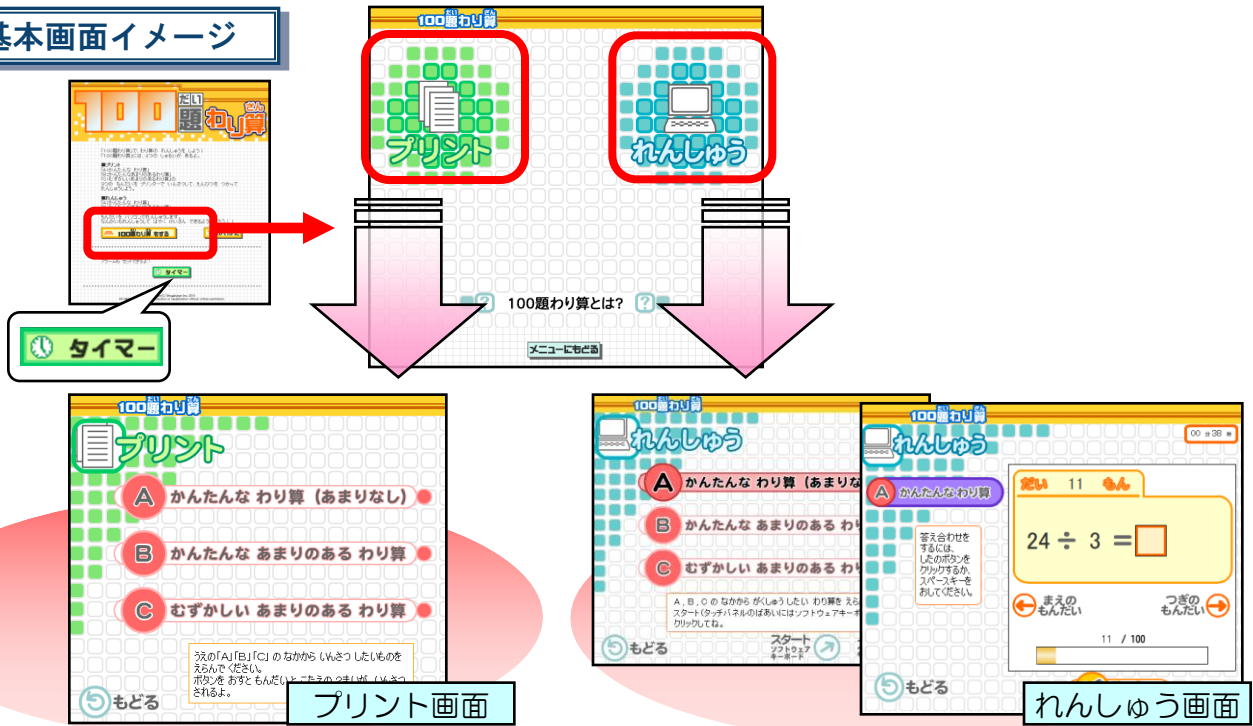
基本画面イメージ

100題わり算

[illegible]

100題わり算 をする

タイマー

タイマー

100題わり算

プリント

れんしゅう

100題わり算とは?

メニューにもどる

100題わり算

プリント

A かんたんな わり算（あまりなし）

B かんたんな あまりのある わり算

C むずかしい あまりのある わり算

うえの「A」「B」「C」の なかから いんさつ したいものを えらんでください。
ボタンを おすともんだいと こたえの 2まいが いんさつ されるよ。

もどる

プリント画面

100題わり算

れんしゅう

A かんたんな わり算（あまりな

B かんたんな あまりのある わ

C むずかしい あまりのある わ

A，B，C の なかから がくしゅう したい わり算を えら
スタート（タッチパネルのばあいにはソフトウェアキーボ
クリックしてね。

スタート
ソフトウェア
キーボード

もどる

100題わり算

れんしゅう

00分38秒

A かんたんな わり算

だい 11 もん

答え合わせをするには、したのボタンをクリックするか、スペースキーをおしてください。

$24 \div 3 =$

まえの もんだい

つぎの もんだい

11 / 100

もどる

れんしゅう画面